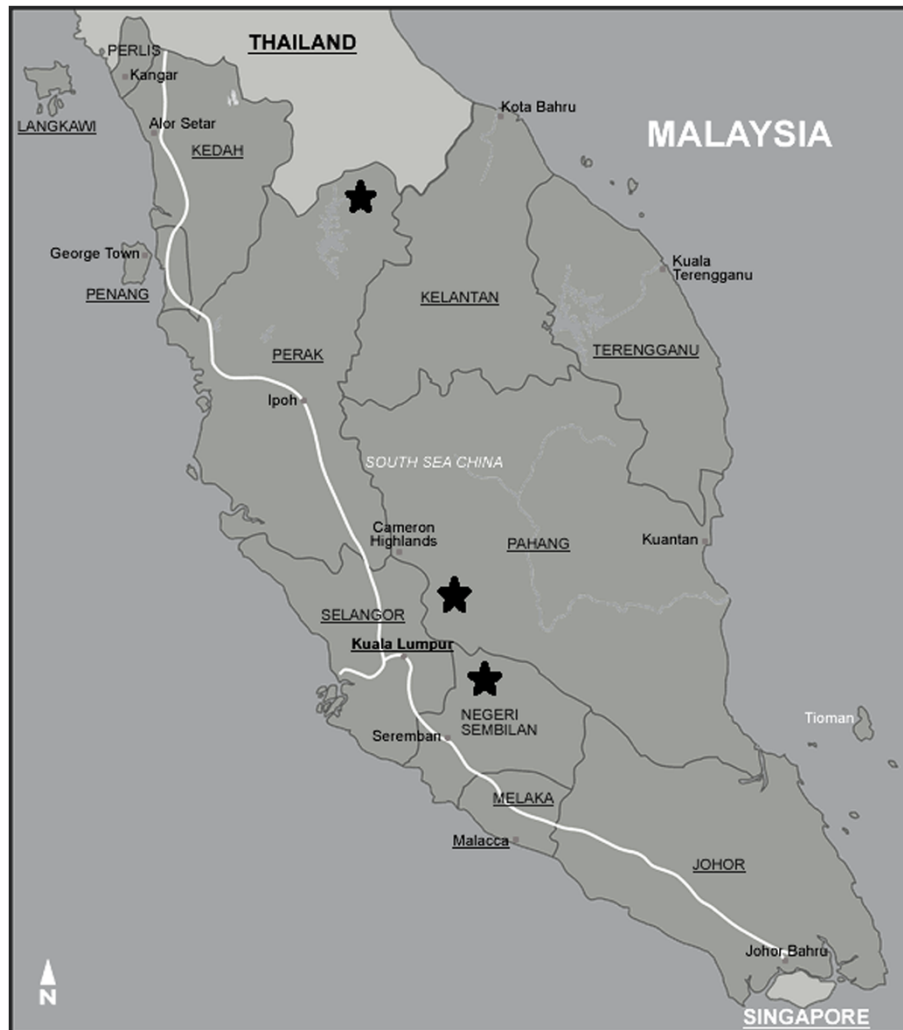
THAILAND

MALAYSIA

PERLIS
Kangar
LANGKAWI
Alor Setar
KEDAH
Kota Bahru
George Town
PENANG
Kuala Terengganu
KELANTAN
TERENGGANU
PERAK
Ipoh
SOUTH SEA CHINA
Cameron Highlands
PAHANG
Kuantan
SELANGOR
Kuala Lumpur
NEGERI SEMBILAN
Seremban
Tioman
MELAKA
Malacca
JOHOR
Johor Bahru
N
SINGAPORE